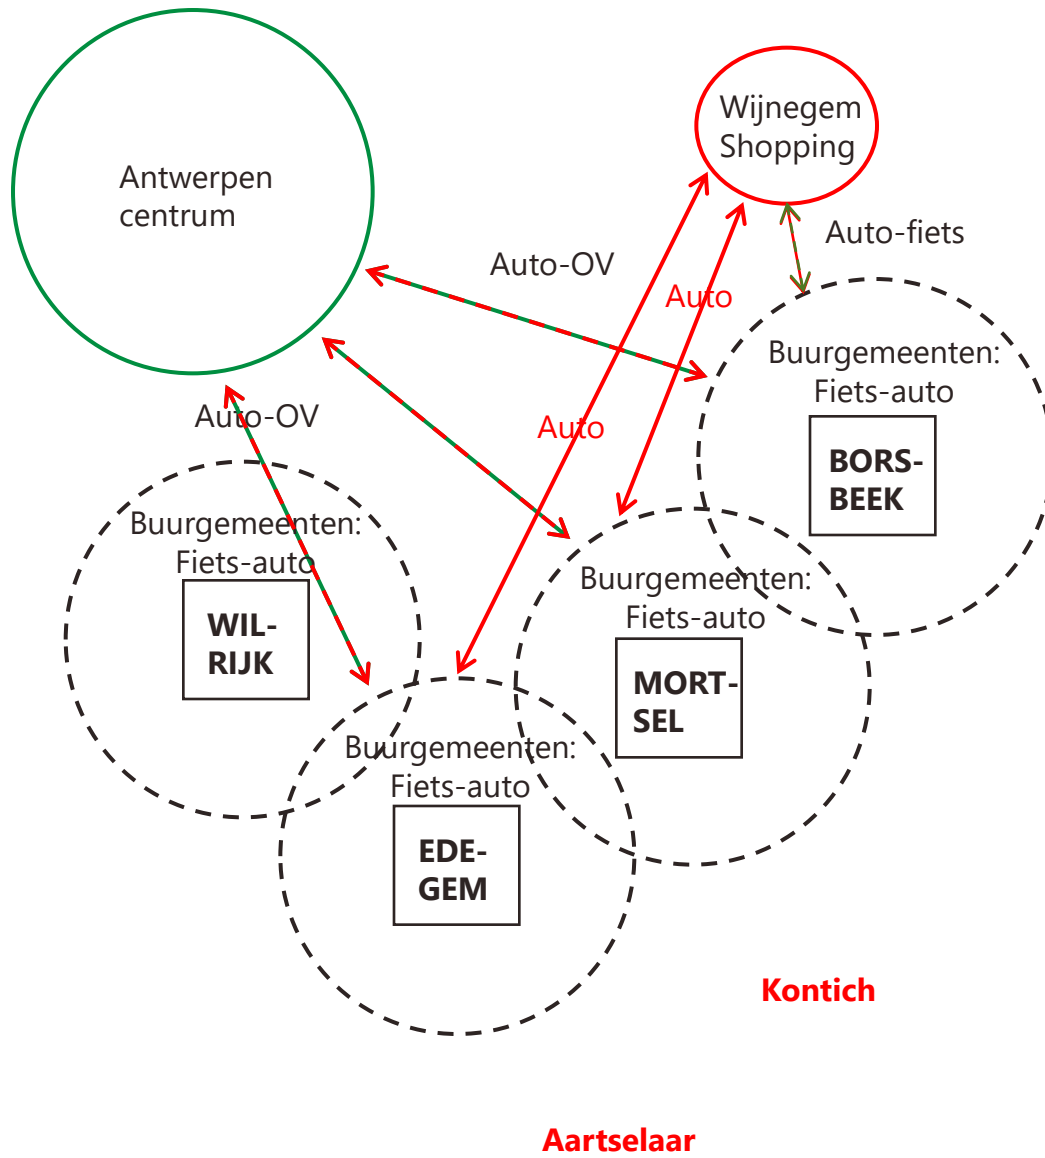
Antwerpen centrum

Wijnegem Shopping

Auto-fiets

Auto-OV

Auto

Auto

Auto-OV

Buurgemeenten: Fiets-auto

BORS-BEEK

Buurgemeenten: Fiets-auto

WIL-RIJK

Buurgemeenten: Fiets-auto

MORT-SEL

Buurgemeenten: Fiets-auto

EDE-GEM

Kontich

Aartselaar